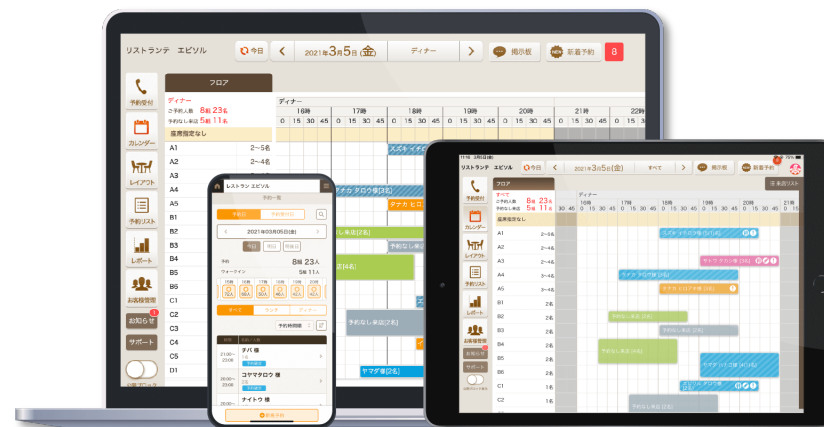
リストランテ エピソル

今日

2021年3月5日(金)

ディナー

掲示板

新着予約

8

フロア

ディナー

ご予約人数 8組 23名

予約なし来店 5組 11名

座席指定なし

ディナー

16時 17時 18時 19時 20時 21時 22時

0 15 30 45 0 15 30 45 0 15 30 45 0 15 30 45 0 15 30 45 0 15 30 45 0 15

予約受付

カレンダー

レイアウト

予約リスト

レポート

お客様管理

お知らせ

サポート

A1 2~5名

A2 2~4名

A3

A4

B1

B2

B3

B4

B5

C1

C2

C3

C4

C5

D1

スズキ イチロウ

タナカ タロウ様[3名]

タナカ ヒロ

予約なし来店[2名]

予約なし来店[2名]

予約なし来店[2名]

予約なし来店[2名]

予約なし来店[2名]

ヤマダ様[2名]

リストランテ エピソル

予約一覧

予約日

予約受付日

2021年03月05日(金)

昨日 明日 明後日

予約 8組 23人

ウォークイン 5組 11人

すべて ランチ ディナー

予約時間順

チバ 様

21:00 ~ 23:00

コヤマタロウ 様

21:00 ~ 23:00

ナイトウ 様

新着予約

リストランテ エピソル

今日

2021年3月5日(金)

すべて

掲示板

新着予約

フロア

全表示リスト

すべて

ご予約人数 8組 23名

予約なし来店 5組 11名

座席指定なし

ディナー

16時 17時 18時 19時 20時 21時 22時

A1 2~5名

A2 2~4名

A3 3~6名

A4 3~6名

B1 2名

B2 2名

B3 2名

B4 2名

B5 2名

C1 2名

C2 1名

スズキ イチロウ様[5名]

ヤマダ ケンタ様[3名]

タナカ タロウ様[3名]

タナカ ヒロシ様[4名]

予約なし来店[2名]

予約なし来店[2名]

予約なし来店[2名]

ヤマダ様[2名]

コバヤシ タロウ様

予約なし来店[2名]